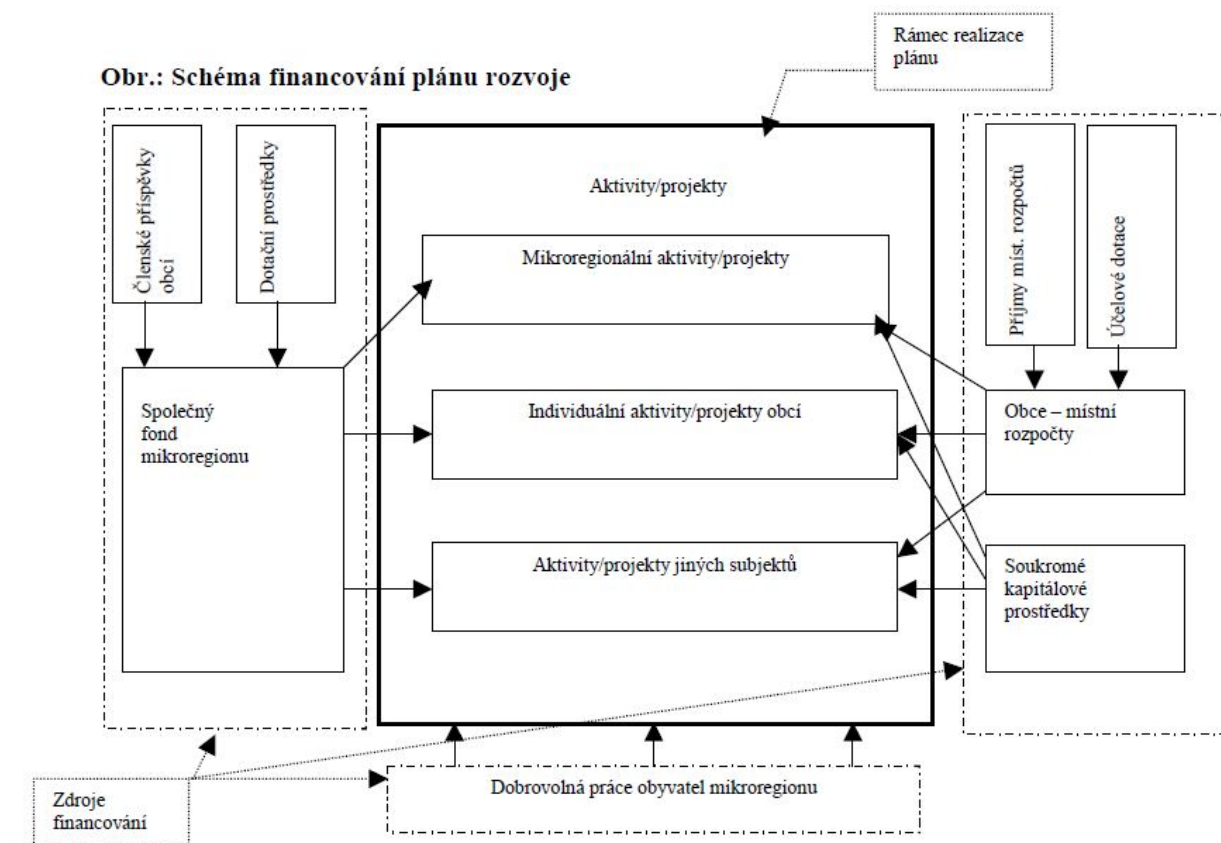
Rámec realizace plánu

Obr.: Schéma financování plánu rozvoje

Členské příspěvky obcí

Dotační prostředky

Aktivity/projekty

Mikroregionální aktivity/projekty

Příjmy míst. rozpočtů

Účelové dotace

Společný fond mikroregionu

Individuální aktivity/projekty obcí

Obce – místní rozpočty

Aktivity/projekty jiných subjektů

Soukromé kapitálové prostředky

Dobrovolná práce obyvatel mikroregionu

Zdroje financování